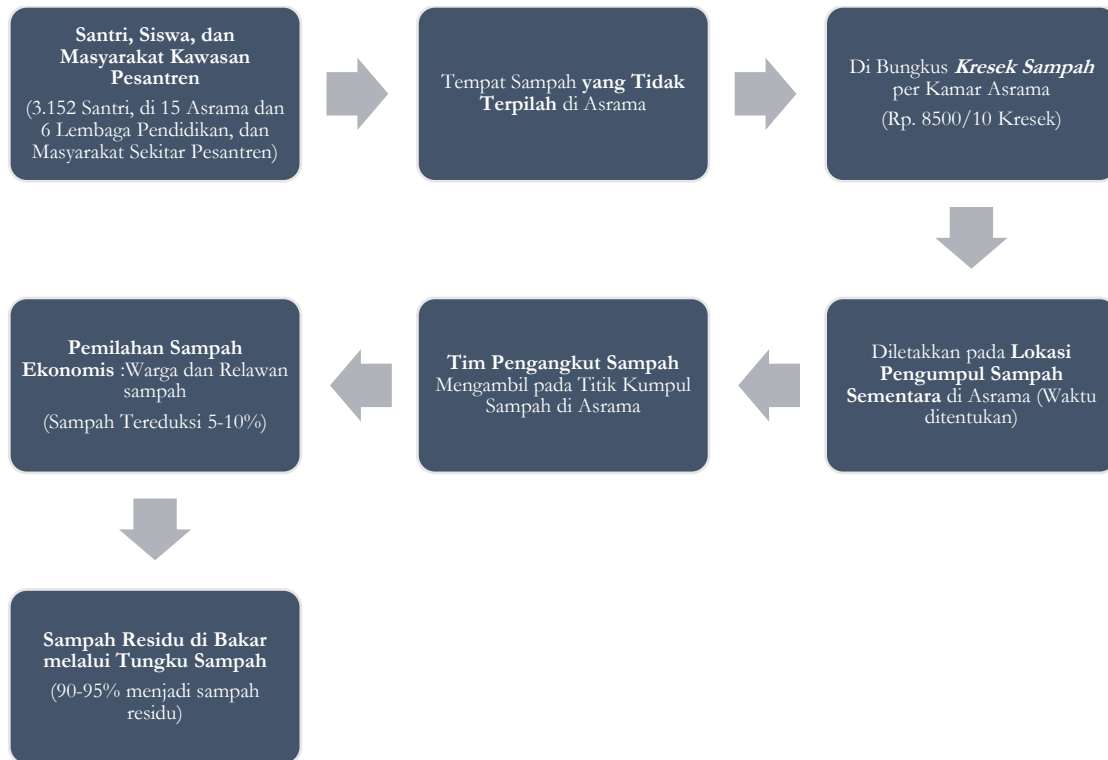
**Santri, Siswa, dan Masyarakat Kawasan Pesantren**
(3.152 Santri, di 15 Asrama dan 6 Lembaga Pendidikan, dan Masyarakat Sekitar Pesantren)

Tempat Sampah **yang Tidak Terpilah** di Asrama

Di Bungkus ***Kresek Sampah*** per Kamar Asrama
(Rp. 8500/10 Kresek)

Diletakkan pada **Lokasi Pengumpul Sampah Sementara** di Asrama (Waktu ditentukan)

**Tim Pengangkut Sampah** Mengambil pada Titik Kumpul Sampah di Asrama

**Pemilahan Sampah Ekonomis** :Warga dan Relawan sampah
(Sampah Tereduksi 5-10%)

**Sampah Residu di Bakar melalui Tungku Sampah**
(90-95% menjadi sampah residu)